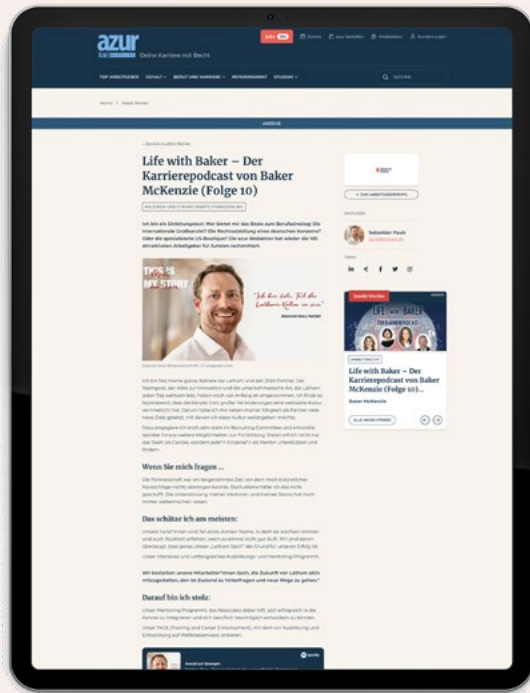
azur

Deine Karriere mit Recht

Jobs

TOP-ARBEITGEBER GEHALT BERUF UND KARRIERE REFERENDARIAT STUDIUM

SUCHEN

Home > Inside Stories

ANZEIGE

< Zurück zu allen Stories

Life with Baker – Der Karrierepodcast von Baker McKenzie (Folge 10)

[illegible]

THIS IS MY STORY

Wenn Sie mich fragen ...

Das schätze ich am meisten:

Darauf bin ich stolz:

Sebastian Pauls

Inside Stories

LIFE WITH BAKER

Life with Baker – Der Karrierepodcast von Baker McKenzie (Folge 10)...

Baker McKenzie

ALLE INSIDE STORIES